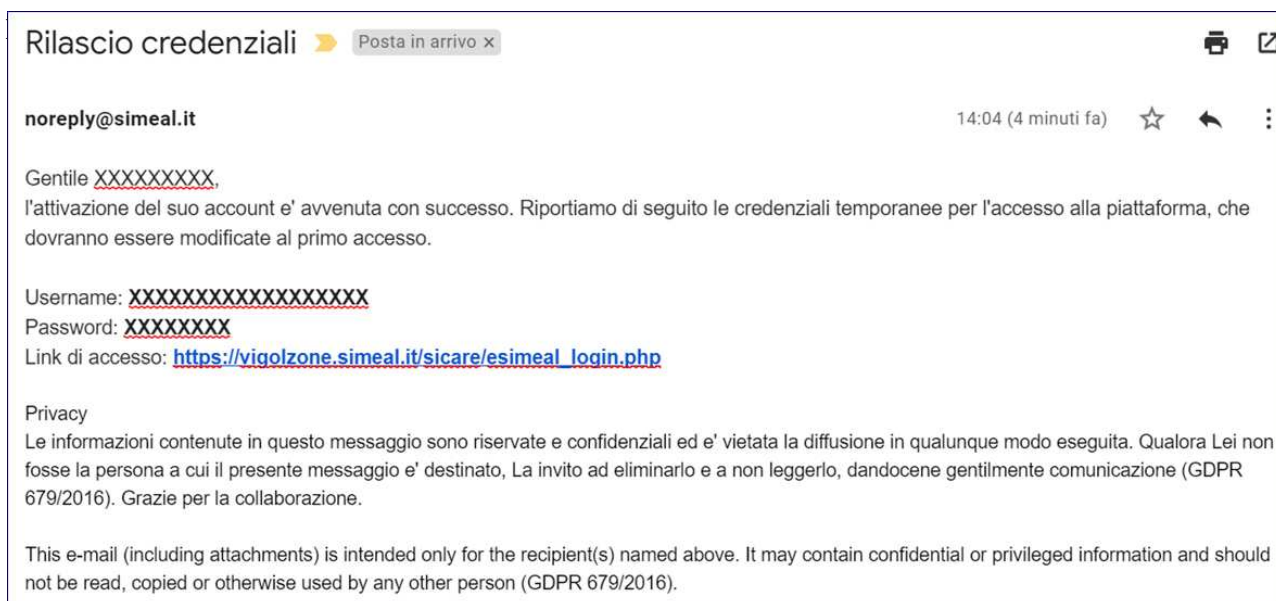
Rilascio credenziali Posta in arrivo ×

noreply@simeal.it

14:04 (4 minuti fa)

Gentile XXXXXXXXX,
l'attivazione del suo account e' avvenuta con successo. Riportiamo di seguito le credenziali temporanee per l'accesso alla piattaforma, che dovranno essere modificate al primo accesso.

Username: XXXXXXXXXXXXXXXXXX
Password: XXXXXXXX
Link di accesso: https://vigolzone.simeal.it/sicare/esimeal_login.php

Privacy
Le informazioni contenute in questo messaggio sono riservate e confidenziali ed e' vietata la diffusione in qualunque modo eseguita. Qualora Lei non fosse la persona a cui il presente messaggio e' destinato, La invito ad eliminarlo e a non leggerlo, dandocene gentilmente comunicazione (GDPR 679/2016). Grazie per la collaborazione.

This e-mail (including attachments) is intended only for the recipient(s) named above. It may contain confidential or privileged information and should not be read, copied or otherwise used by any other person (GDPR 679/2016).